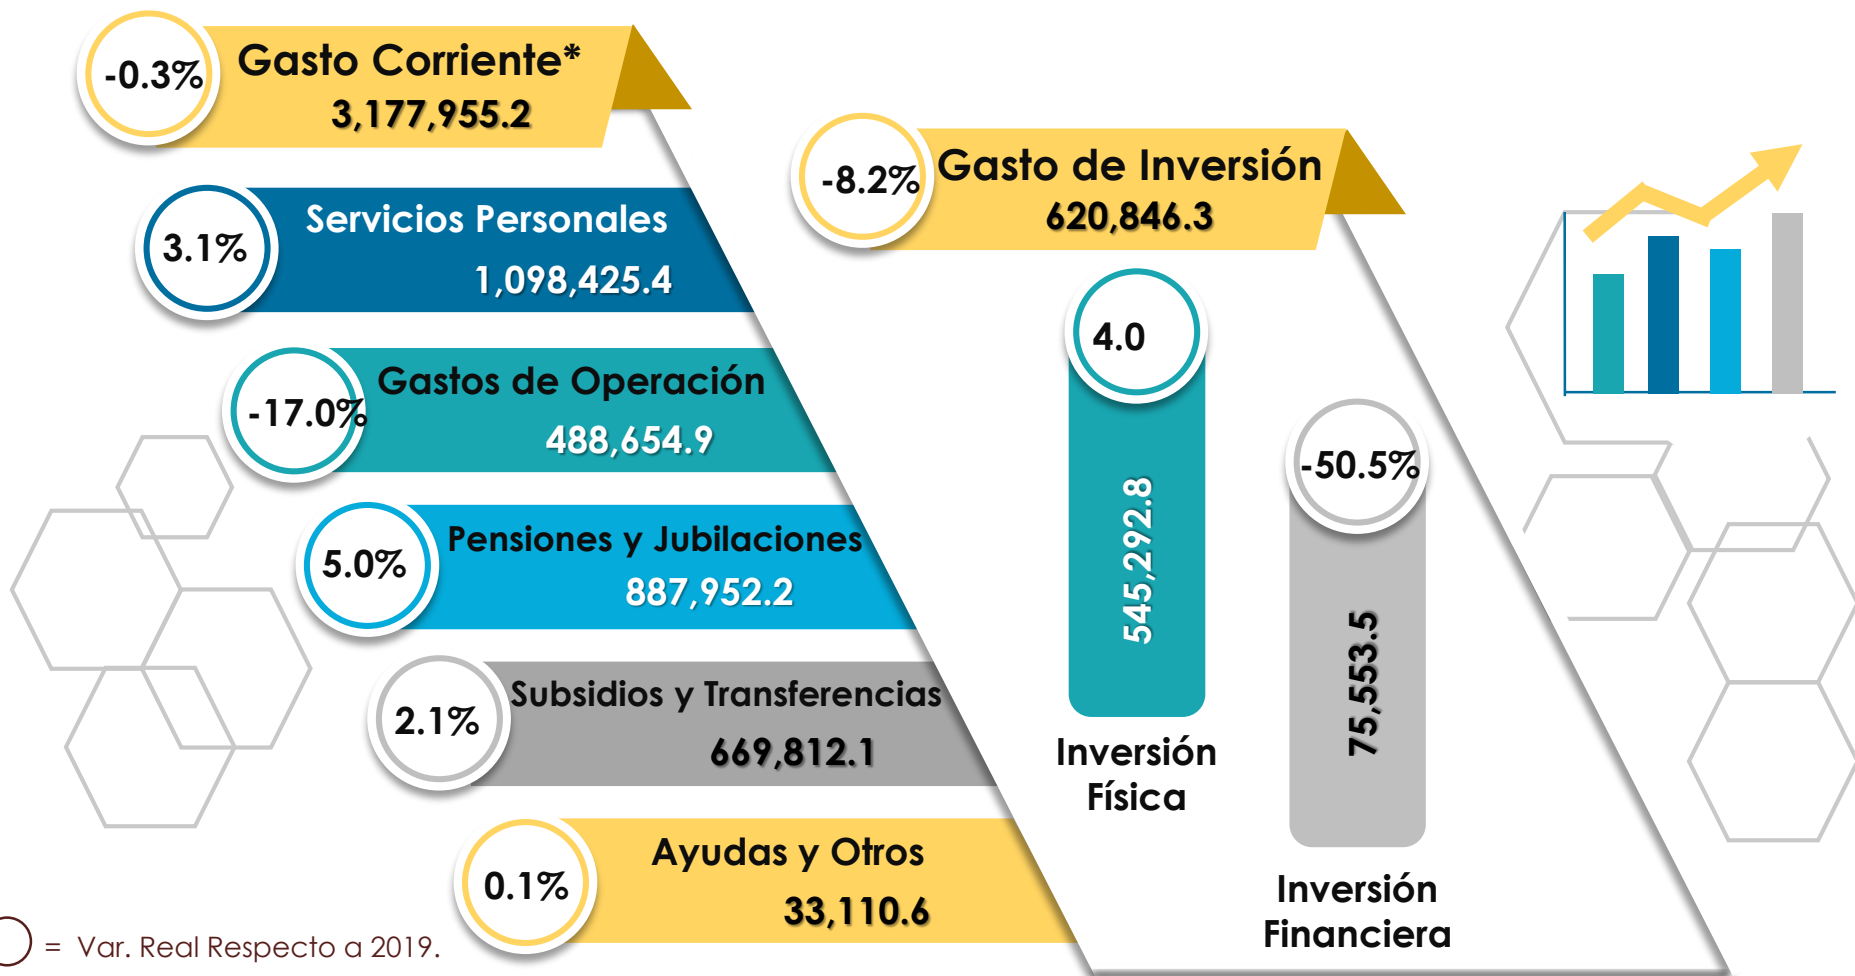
-0.3% Gasto Corriente*
3,177,955.2

3.1% Servicios Personales
1,098,425.4

-17.0% Gastos de Operación
488,654.9

5.0% Pensiones y Jubilaciones
887,952.2

2.1% Subsidios y Transferencias
669,812.1

0.1% Ayudas y Otros
33,110.6

-8.2% Gasto de Inversión
620,846.3

4.0
545,292.8
Inversión Física

-50.5%
75,553.5
Inversión Financiera

= Var. Real Respecto a 2019.